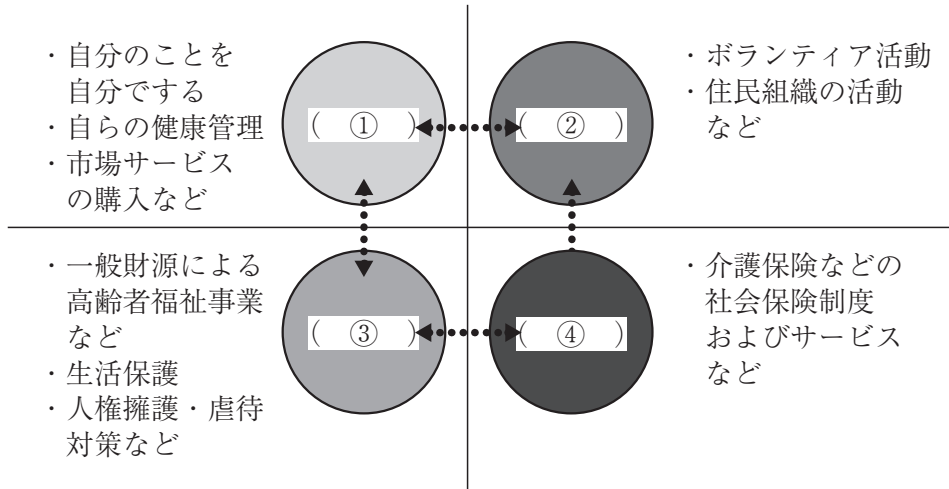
・自分のことを
自分でする
・自らの健康管理
・市場サービス
の購入など

（　①　）

（　②　）

・ボランティア活動
・住民組織の活動
など

・一般財源による
高齢者福祉事業
など
・生活保護
・人権擁護・虐待
対策など

（　③　）

（　④　）

・介護保険などの
社会保険制度
およびサービス
など